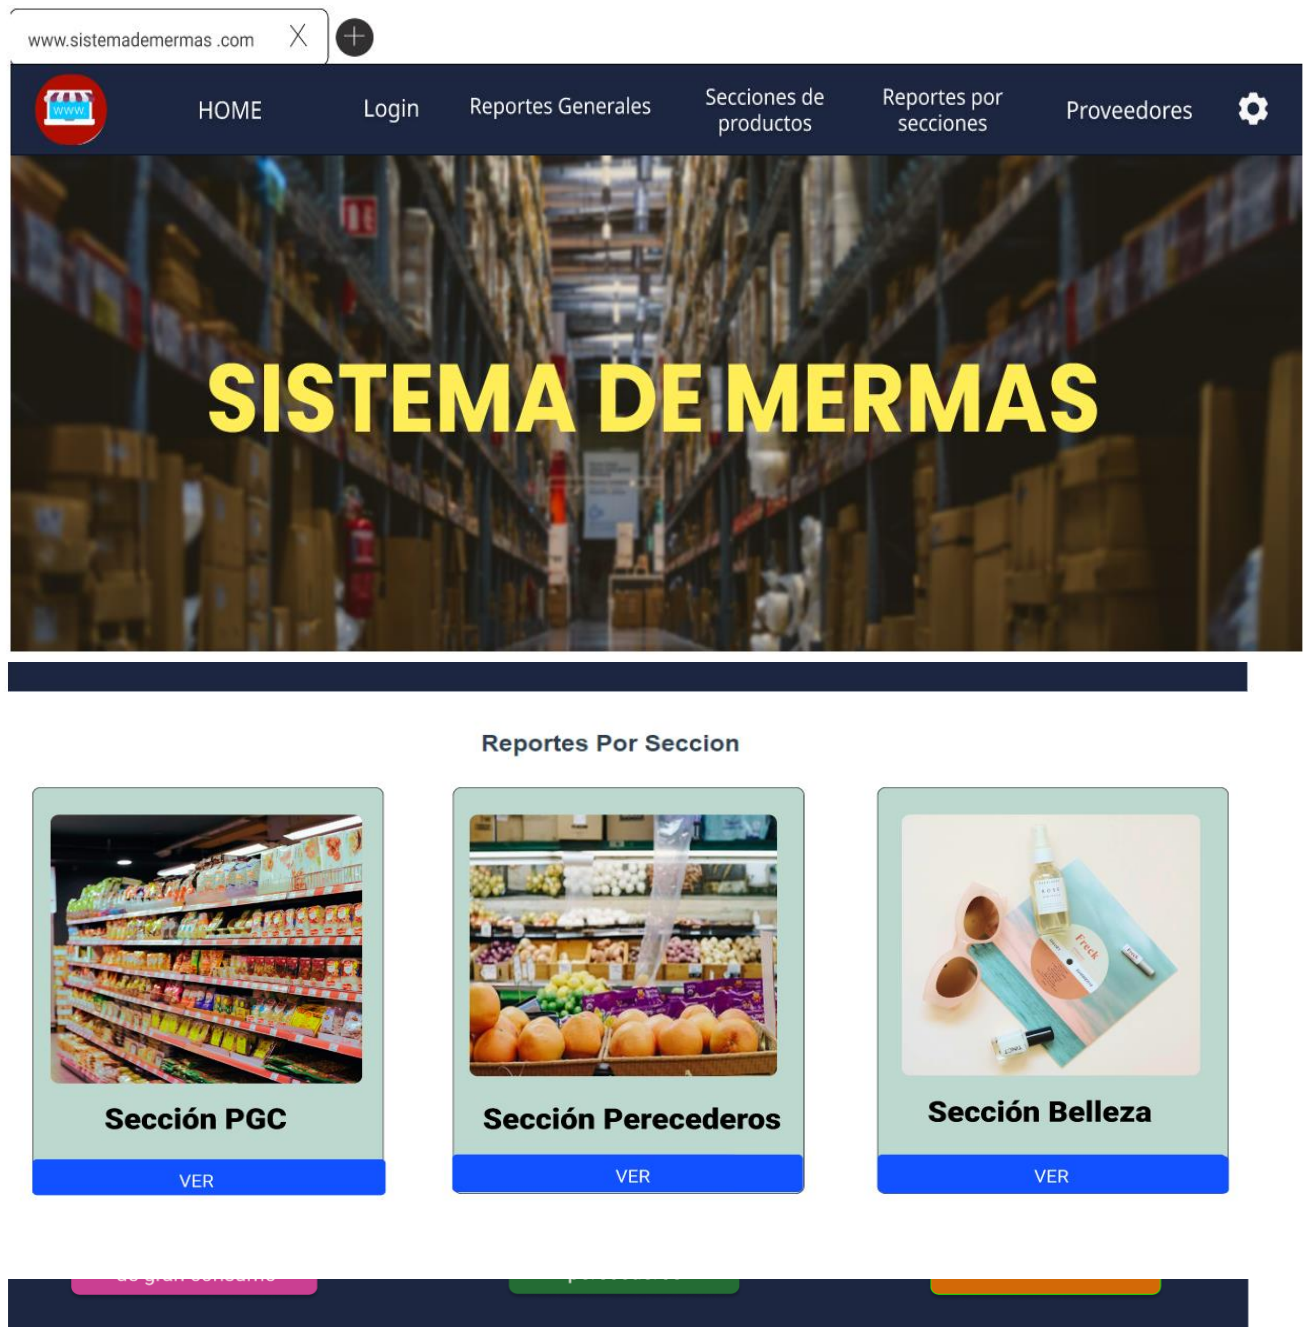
www.sistemademermas .com

www

HOME Login Reportes Generales Secciones de productos Reportes por secciones Proveedores

SISTEMA DE MERMAS

Reportes Por Seccion

Sección PGC
VER

Sección Perecederos
VER

Sección Belleza
VER

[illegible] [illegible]